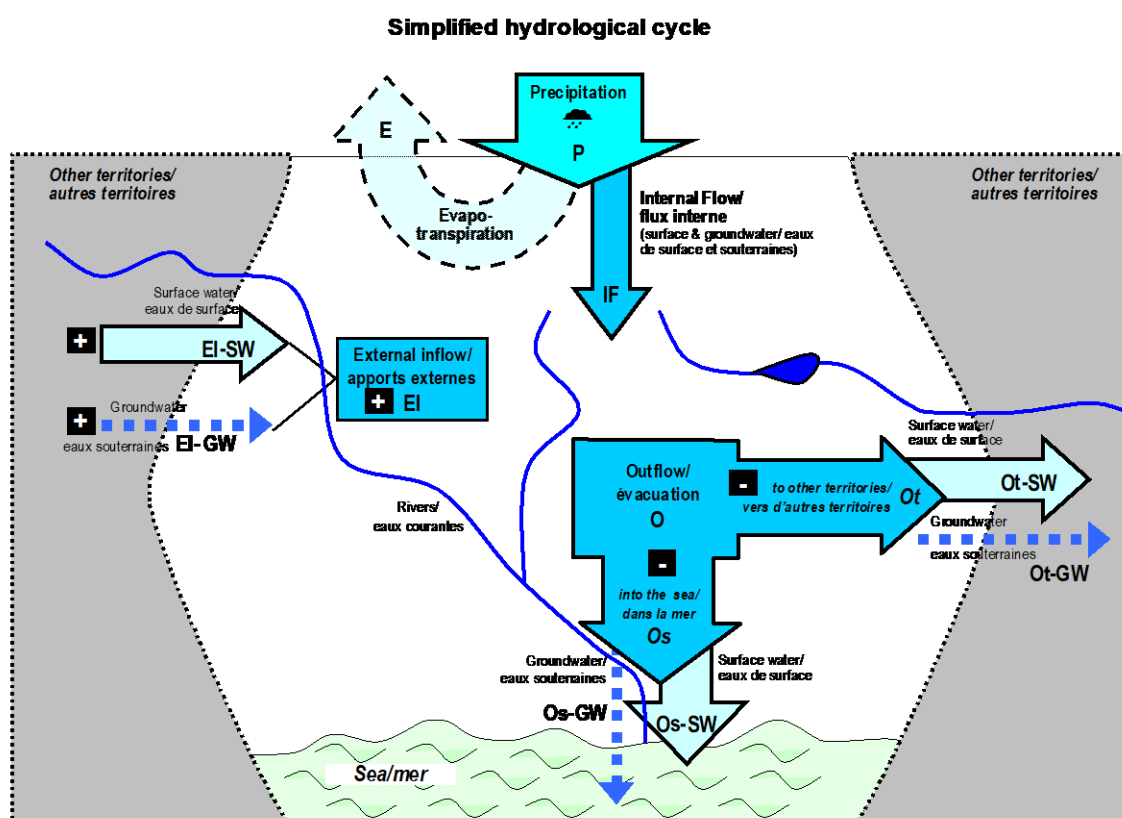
Simplified hydrological cycle

Precipitation
P

E

Evapotranspiration

Other territories/ autres territoires

Other territories/ autres territoires

Internal Flow/ flux interne (surface & groundwater/ eaux de surface et souterraines)

IF

Surface water/ eaux de surface

+

EI-SW

External inflow/ apports externes

+ EI

+ Groundwater

eaux souterraines EI-GW

Surface water/ eaux de surface

Outflow/ évacuation
O

- to other territories/ vers d'autres territoires

Ot

Ot-SW

Groundwater eaux souterraines

Ot-GW

Rivers/ eaux courantes

-
into the sea/ dans la mer
Os

Groundwater/ eaux souterraines

Os-GW

Surface water/ eaux de surface

Os-SW

Sea/mer